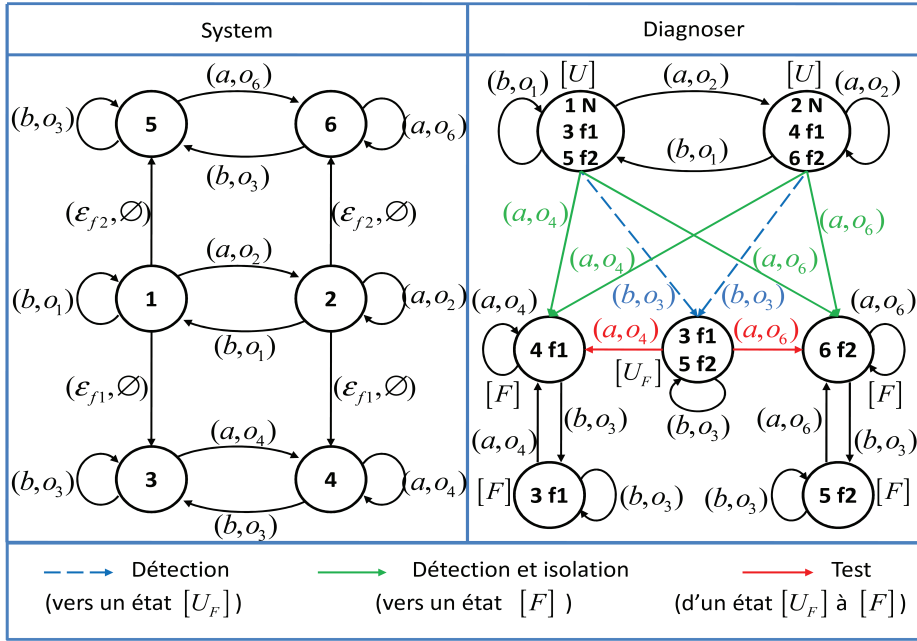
| System | Diagnoser |
|---|---|

$(a,o_6)$
$(b,o_3)$ 5 6 $(a,o_6)$
$(b,o_3)$
$(\varepsilon_{f2},\varnothing)$ $(\varepsilon_{f2},\varnothing)$
$(a,o_2)$
$(b,o_1)$ 1 2 $(a,o_2)$
$(b,o_1)$
$(\varepsilon_{f1},\varnothing)$ $(\varepsilon_{f1},\varnothing)$
$(a,o_4)$
$(b,o_3)$ 3 4 $(a,o_4)$
$(b,o_3)$

$(b,o_1)$ $[U]$ $(a,o_2)$ $[U]$ $(a,o_2)$
1 N
3 f1
5 f2
2 N
4 f1
6 f2
$(b,o_1)$
$(a,o_4)$ $(a,o_6)$
$(a,o_4)$ $(a,o_6)$
$(b,o_3)$ $(b,o_3)$
$(a,o_4)$ $(a,o_6)$
$(a,o_4)$ $(a,o_6)$
4 f1
3 f1
5 f2
6 f2
$[U_F]$
$[F]$ $(b,o_3)$ $(b,o_3)$ $[F]$
$(a,o_4)$ $(a,o_6)$ $(b,o_3)$
$[F]$ 3 f1 $(b,o_3)$ $(b,o_3)$ 5 f2 $[F]$

Détection
(vers un état $[U_F]$)

Détection et isolation
(vers un état $[F]$)

Test
(d'un état $[U_F]$ à $[F]$)